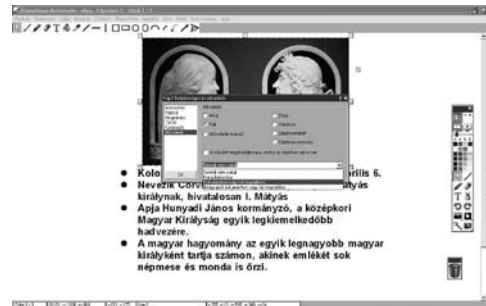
Kolo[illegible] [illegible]rilis 6.

Nevezik Corvi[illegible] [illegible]átyás királynak, hivatalosan I. Mátyás

Apja Hunyadi János kormányzó, a középkori Magyar Királyság egyik legkiemelkedőbb hadvezére.

A magyar hagyomány az egyik legnagyobb magyar királyként tartja számon, akinek emlékét sok népmese és monda is őrzi.